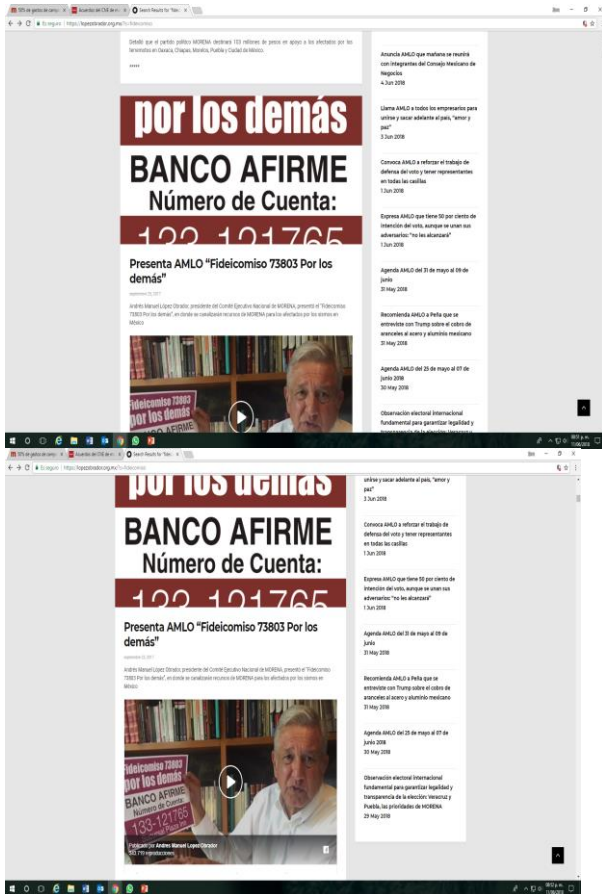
10% en gastos de campaña | Acuerdo del CNE de m | Search Results for "fideicomiso"

Es seguro | https://lopezobrador.org.mx/?s=fideicomiso

Detalló que el partido político MORENA destinará 103 millones de pesos en apoyo a los afectados por los terremotos en Oaxaca, Chiapas, Morelos, Puebla y Ciudad de México.

\*\*\*\*\*

por los demás

BANCO AFIRME

Número de Cuenta:

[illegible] 121765

Presenta AMLO "Fideicomiso 73803 Por los demás"

septiembre 20, 2017

Andrés Manuel López Obrador, presidente del Comité Ejecutivo Nacional de MORENA, presentó el "Fideicomiso 73803 Por los demás", en donde se canalizarán recursos de MORENA para los afectados por los sismos en México.

Fideicomiso 73803 Por los demás BANCO AFIRME

Anuncia AMLO que mañana se reunirá con integrantes del Consejo Mexicano de Negocios
4 Jun 2018

Llama AMLO a todos los empresarios para unirse y sacar adelante al país, "amor y paz"
3 Jun 2018

Convoca AMLO a reforzar el trabajo de defensa del voto y tener representantes en todas las casillas
1 Jun 2018

Expresa AMLO que tiene 50 por ciento de intención del voto, aunque se unan sus adversarios: "no les alcanzará"
1 Jun 2018

Agenda AMLO del 31 de mayo al 09 de junio
31 May 2018

Recomienda AMLO a Peña que se entreviste con Trump sobre el cobro de aranceles al acero y aluminio mexicano
31 May 2018

Agenda AMLO del 25 de mayo al 07 de junio 2018
30 May 2018

Observación electoral internacional fundamental para garantizar legalidad y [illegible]

10% en gastos de campaña | Acuerdo del CNE de m | Search Results for "fideicomiso"

Es seguro | https://lopezobrador.org.mx/?s=fideicomiso

por los demás

BANCO AFIRME

Número de Cuenta:

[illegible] 121765

Presenta AMLO "Fideicomiso 73803 Por los demás"

septiembre 20, 2017

Andrés Manuel López Obrador, presidente del Comité Ejecutivo Nacional de MORENA, presentó el "Fideicomiso 73803 Por los demás", en donde se canalizarán recursos de MORENA para los afectados por los sismos en México.

Fideicomiso 73803 Por los demás BANCO AFIRME Número de Cuenta: 133-1217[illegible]

Publicado por Andrés Manuel López Obrador
583 719 reproducciones

unirse y sacar adelante al país, "amor y paz"
3 Jun 2018

Convoca AMLO a reforzar el trabajo de defensa del voto y tener representantes en todas las casillas
1 Jun 2018

Expresa AMLO que tiene 50 por ciento de intención del voto, aunque se unan sus adversarios: "no les alcanzará"
1 Jun 2018

Agenda AMLO del 31 de mayo al 09 de junio
31 May 2018

Recomienda AMLO a Peña que se entreviste con Trump sobre el cobro de aranceles al acero y aluminio mexicano
31 May 2018

Agenda AMLO del 25 de mayo al 07 de junio 2018
30 May 2018

Observación electoral internacional fundamental para garantizar legalidad y transparencia de la elección: Veracruz y Puebla, las prioridades de MORENA
29 May 2018